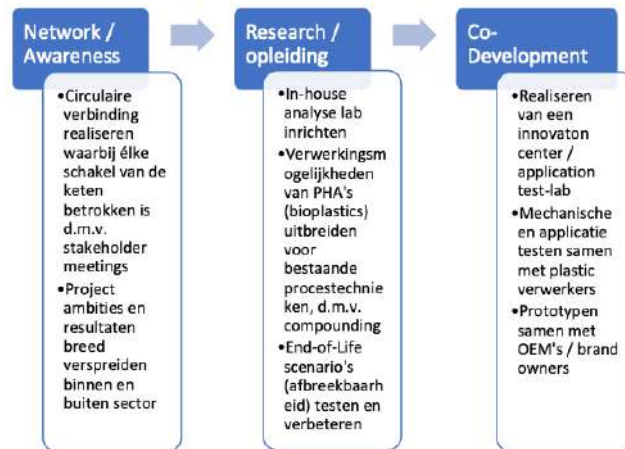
Network / Awareness

•Circulaire verbinding realiseren waarbij élke schakel van de keten betrokken is d.m.v. stakeholder meetings
•Project ambities en resultaten breed verspreiden binnen en buiten sector

Research / opleiding

•In-house analyse lab inrichten
•Verwerkingsmogelijkheden van PHA's (bioplastics) uitbreiden voor bestaande procestechnieken, d.m.v. compounding
•End-of-Life scenario's (afbreekbaarheid) testen en verbeteren

Co-Development

•Realiseren van een innovaton center / application test-lab
•Mechanische en applicatie testen samen met plastic verwerkers
•Prototypen samen met OEM's / brand owners